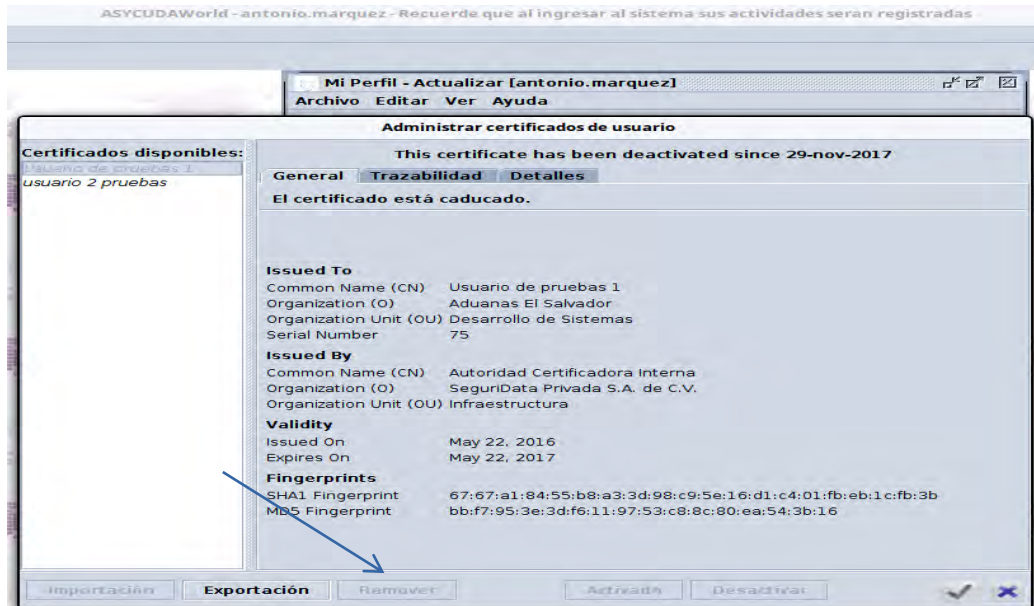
ASYCUDAWorld - antonio.marquez - Recuerde que al ingresar al sistema sus actividades seran registradas

Mi Perfil - Actualizar [antonio.marquez]

Archivo Editar Ver Ayuda

Administrar certificados de usuario

Certificados disponibles:
Usuario de pruebas 1
usuario 2 pruebas

This certificate has been deactivated since 29-nov-2017

General Trazabilidad Detalles

El certificado está caducado.

Issued To
Common Name (CN) Usuario de pruebas 1
Organization (O) Aduanas El Salvador
Organization Unit (OU) Desarrollo de Sistemas
Serial Number 75

Issued By
Common Name (CN) Autoridad Certificadora Interna
Organization (O) SeguriData Privada S.A. de C.V.
Organization Unit (OU) Infraestructura

Validity
Issued On May 22, 2016
Expires On May 22, 2017

Fingerprints
SHA1 Fingerprint 67:67:a1:84:55:b8:a3:3d:98:c9:5e:16:d1:c4:01:fb:eb:1c:fb:3b
MD5 Fingerprint bb:f7:95:3e:3d:f6:11:97:53:c8:8c:80:ea:54:3b:16

Importación Exportación Remover Activado Desactivar